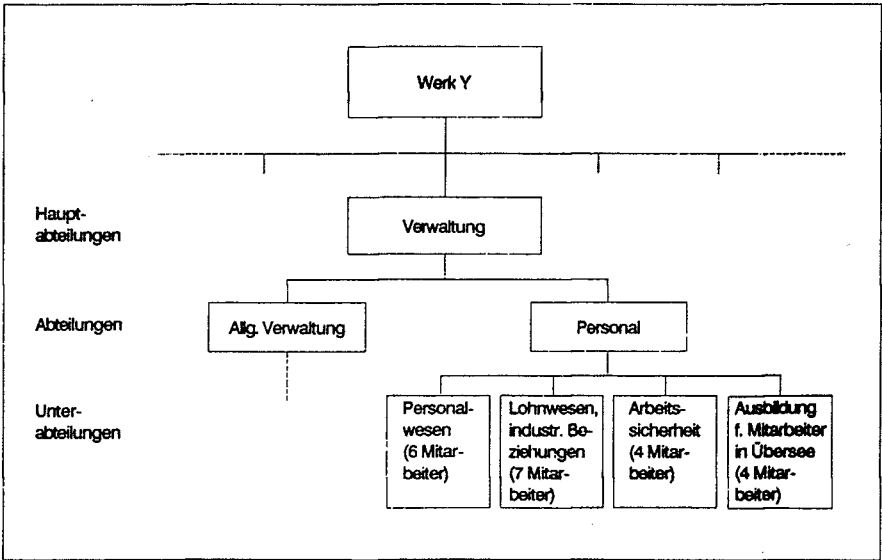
Werk Y

Hauptabteilungen

Verwaltung

Abteilungen

Allg. Verwaltung

Personal

Unterabteilungen

Personalwesen (6 Mitarbeiter)

Lohnwesen, industr. Beziehungen (7 Mitarbeiter)

Arbeitssicherheit (4 Mitarbeiter)

Ausbildung f. Mitarbeiter in Übersee (4 Mitarbeiter)